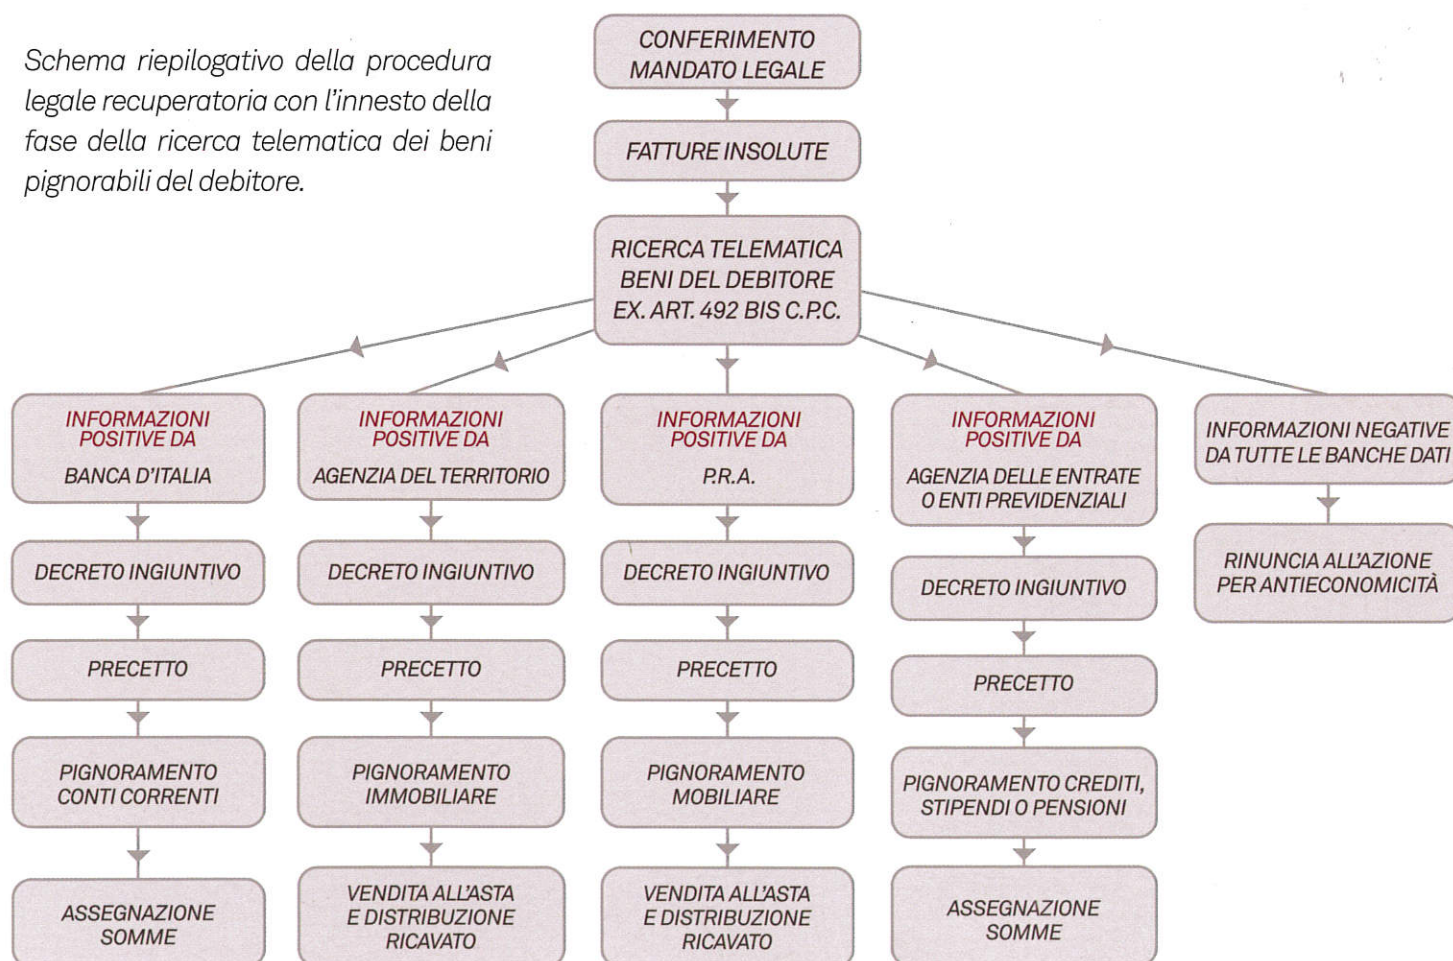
Schema riepilogativo della procedura legale recuperatoria con l'innesto della fase della ricerca telematica dei beni pignorabili del debitore.

CONFERIMENTO MANDATO LEGALE

FATTURE INSOLUTE

RICERCA TELEMATICA BENI DEL DEBITORE EX. ART. 492 BIS C.P.C.

INFORMAZIONI POSITIVE DA
BANCA D'ITALIA

DECRETO INGIUNTIVO

PRECETTO

PIGNORAMENTO CONTI CORRENTI

ASSEGNAZIONE SOMME

INFORMAZIONI POSITIVE DA
AGENZIA DEL TERRITORIO

DECRETO INGIUNTIVO

PRECETTO

PIGNORAMENTO IMMOBILIARE

VENDITA ALL'ASTA E DISTRIBUZIONE RICAVATO

INFORMAZIONI POSITIVE DA
P.R.A.

DECRETO INGIUNTIVO

PRECETTO

PIGNORAMENTO MOBILIARE

VENDITA ALL'ASTA E DISTRIBUZIONE RICAVATO

INFORMAZIONI POSITIVE DA
AGENZIA DELLE ENTRATE O ENTI PREVIDENZIALI

DECRETO INGIUNTIVO

PRECETTO

PIGNORAMENTO CREDITI, STIPENDI O PENSIONI

ASSEGNAZIONE SOMME

INFORMAZIONI NEGATIVE DA TUTTE LE BANCHE DATI

RINUNCIA ALL'AZIONE PER ANTIECONOMICITÀ